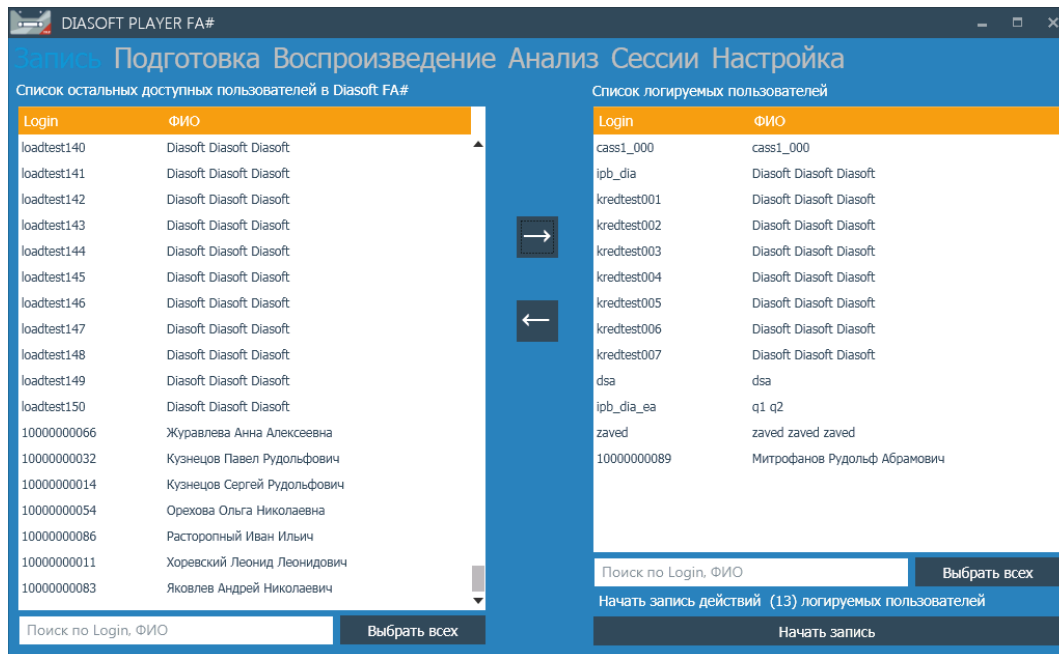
DIASOFT PLAYER FA#

Запись Подготовка Воспроизведение Анализ Сессии Настройка

Список остальных доступных пользователей в Diasoft FA#

| Login | ФИО |
|---|---|
| loadtest140 | Diasoft Diasoft Diasoft |
| loadtest141 | Diasoft Diasoft Diasoft |
| loadtest142 | Diasoft Diasoft Diasoft |
| loadtest143 | Diasoft Diasoft Diasoft |
| loadtest144 | Diasoft Diasoft Diasoft |
| loadtest145 | Diasoft Diasoft Diasoft |
| loadtest146 | Diasoft Diasoft Diasoft |
| loadtest147 | Diasoft Diasoft Diasoft |
| loadtest148 | Diasoft Diasoft Diasoft |
| loadtest149 | Diasoft Diasoft Diasoft |
| loadtest150 | Diasoft Diasoft Diasoft |
| 10000000066 | Журавлева Анна Алексеевна |
| 10000000032 | Кузнецов Павел Рудольфович |
| 10000000014 | Кузнецов Сергей Рудольфович |
| 10000000054 | Орехова Ольга Николаевна |
| 10000000086 | Расторопный Иван Ильич |
| 10000000011 | Хоревский Леонид Леонидович |
| 10000000083 | Яковлев Андрей Николаевич |

Поиск по Login, ФИО
Выбрать всех

→
←

Список логируемых пользователей

| Login | ФИО |
|---|---|
| cass1_000 | cass1_000 |
| ipb_dia | Diasoft Diasoft Diasoft |
| kredtest001 | Diasoft Diasoft Diasoft |
| kredtest002 | Diasoft Diasoft Diasoft |
| kredtest003 | Diasoft Diasoft Diasoft |
| kredtest004 | Diasoft Diasoft Diasoft |
| kredtest005 | Diasoft Diasoft Diasoft |
| kredtest006 | Diasoft Diasoft Diasoft |
| kredtest007 | Diasoft Diasoft Diasoft |
| dsa | dsa |
| ipb_dia_ea | q1 q2 |
| zaved | zaved zaved zaved |
| 10000000089 | Митрофанов Рудольф Абрамович |

Поиск по Login, ФИО
Выбрать всех
Начать запись действий (13) логируемых пользователей
Начать запись